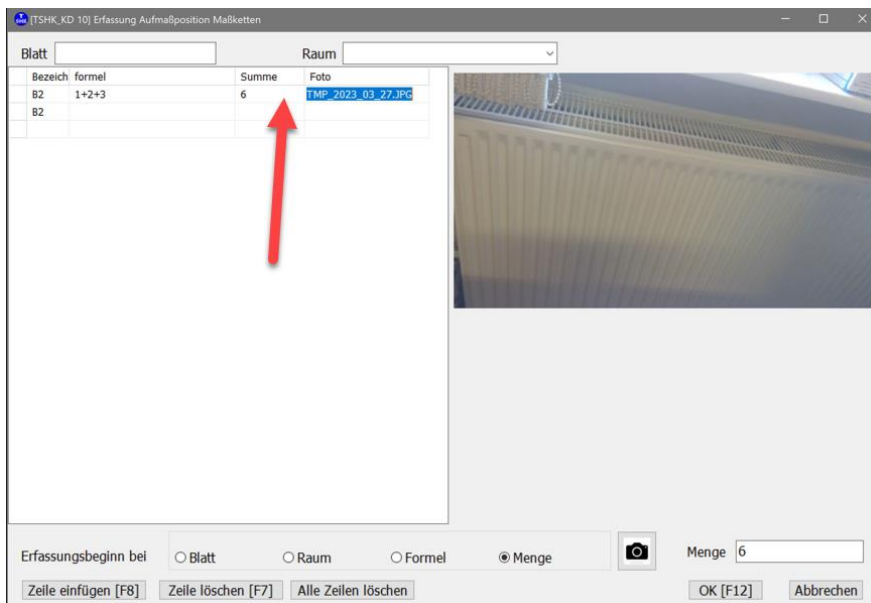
[TSHK_KD 10] Erfassung Aufmaßposition Maßketten

Blatt

Raum

| Bezeich | formel | Summe | Foto |
|---|---|---|---|
| B2 | 1+2+3 | 6 | TMP_2023_03_27.JPG |
| B2 | | | |
| | | | |

Erfassungsbeginn bei

Blatt

Raum

Formel

Menge

Menge 6

Zeile einfügen [F8]

Zeile löschen [F7]

Alle Zeilen löschen

OK [F12]

Abbrechen